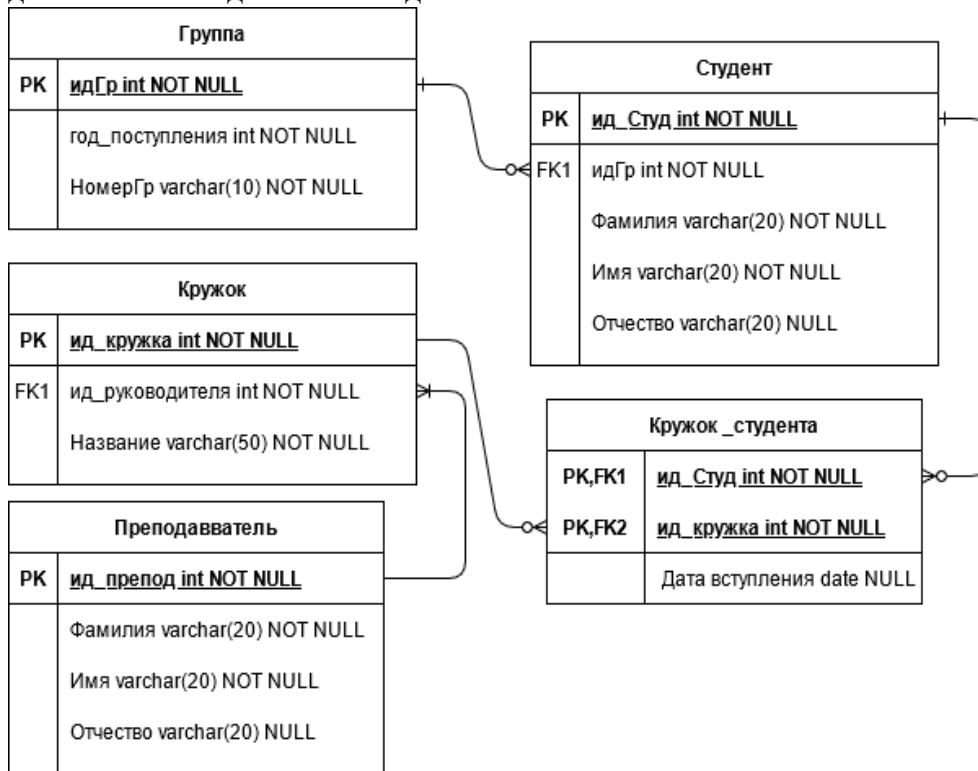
Группа

| PK | идГр int NOT NULL |
|---|---|
| | год_поступления int NOT NULL |
| | НомерГр varchar(10) NOT NULL |

Студент

| PK | ид_Студ int NOT NULL |
|---|---|
| FK1 | идГр int NOT NULL |
| | Фамилия varchar(20) NOT NULL |
| | Имя varchar(20) NOT NULL |
| | Отчество varchar(20) NULL |

Кружок

| PK | ид_кружка int NOT NULL |
|---|---|
| FK1 | ид_руководителя int NOT NULL |
| | Название varchar(50) NOT NULL |

Кружок _студента

| PK,FK1 | ид_Студ int NOT NULL |
|---|---|
| PK,FK2 | ид_кружка int NOT NULL |
| | Дата вступления date NULL |

Преподавватель

| PK | ид_препод int NOT NULL |
|---|---|
| | Фамилия varchar(20) NOT NULL |
| | Имя varchar(20) NOT NULL |
| | Отчество varchar(20) NULL |